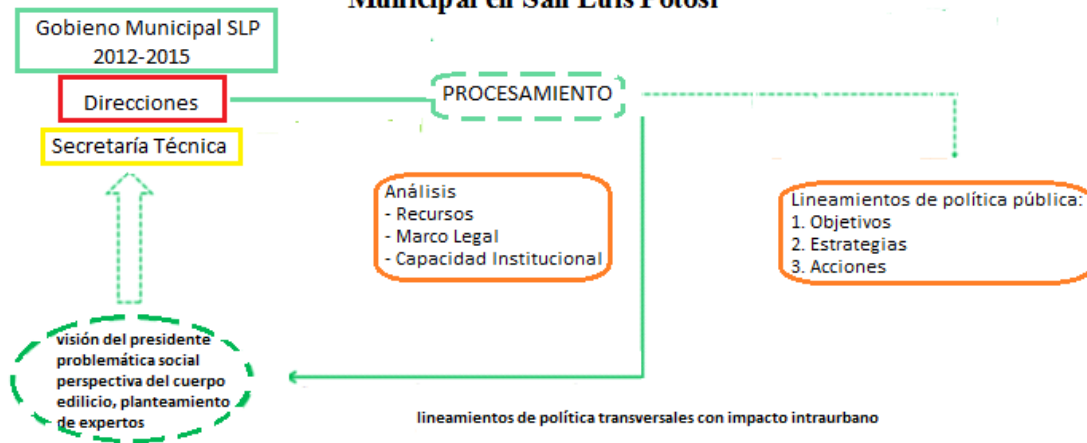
Municipal en San Luis Potosí

Gobieno Municipal SLP 2012-2015

Direcciones

Secretaría Técnica

PROCESAMIENTO

Análisis
- Recursos
- Marco Legal
- Capacidad Institucional

Lineamientos de política pública:
1. Objetivos
2. Estrategias
3. Acciones

visión del presidente
problemática social
perspectiva del cuerpo edilicio, planteamiento de expertos

lineamientos de política transversales con impacto intraurbano